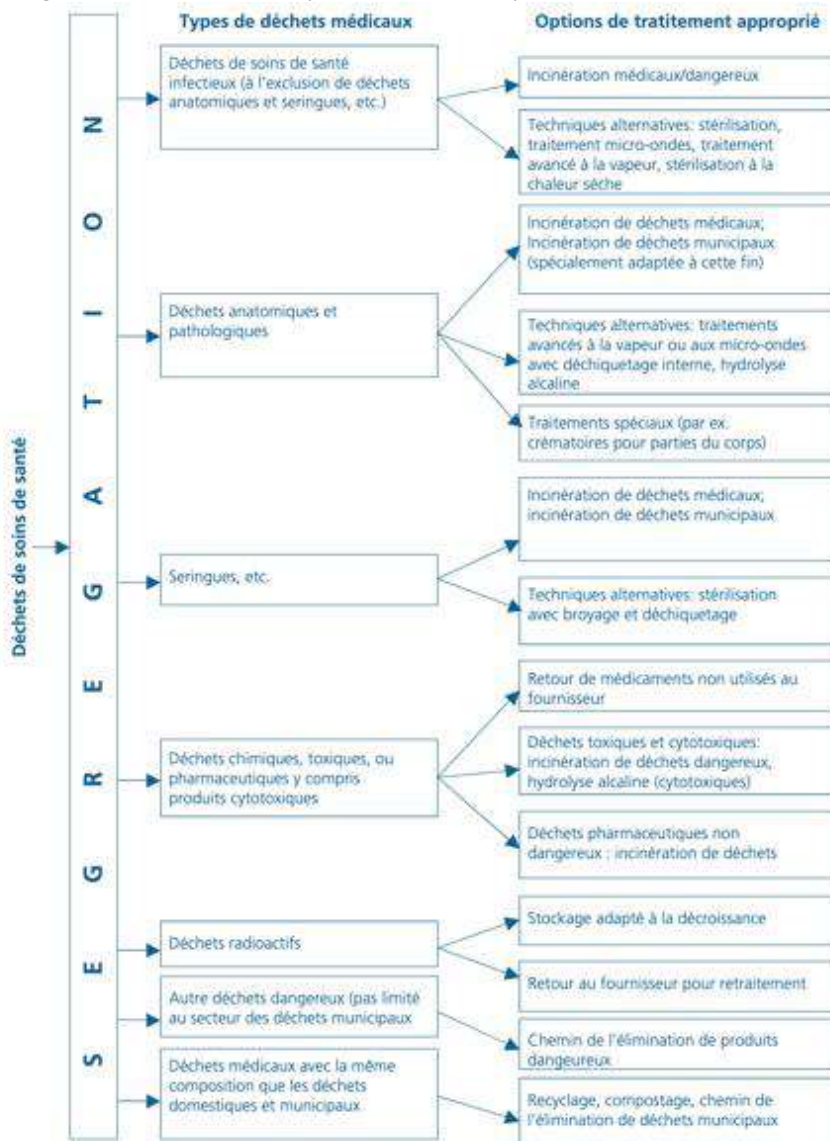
Types de déchets médicaux

Options de tratitement approprié

Déchets de soins de santé

SEGREGATION

Déchets de soins de santé infectieux (à l'exclusion de déchets anatomiques et seringues, etc.)

Incinération médicaux/dangereux

Techniques alternatives: stérilisation, traitement micro-ondes, traitement avancé à la vapeur, stérilisation à la chaleur sèche

Déchets anatomiques et pathologiques

Incinération de déchets médicaux; Incinération de déchets municipaux (spécialement adaptée à cette fin)

Techniques alternatives: traitements avancés à la vapeur ou aux micro-ondes avec déchiquetage interne, hydrolyse alcaline

Traitements spéciaux (par ex. crématoires pour parties du corps)

Seringues, etc.

Incinération de déchets médicaux; incinération de déchets municipaux

Techniques alternatives: stérilisation avec broyage et déchiquetage

Déchets chimiques, toxiques, ou pharmaceutiques y compris produits cytotoxiques

Retour de médicaments non utilisés au fournisseur

Déchets toxiques et cytotoxiques: incinération de déchets dangereux, hydrolyse alcaline (cytotoxiques)

Déchets pharmaceutiques non dangereux : incinération de déchets

Déchets radioactifs

Stockage adapté à la décroissance

Retour au fournisseur pour retraitement

Autre déchets dangereux (pas limité au secteur des déchets municipaux

Chemin de l'élimination de produits dangereux

Déchets médicaux avec la même composition que les déchets domestiques et municipaux

Recyclage, compostage, chemin de l'élimination de déchets municipaux